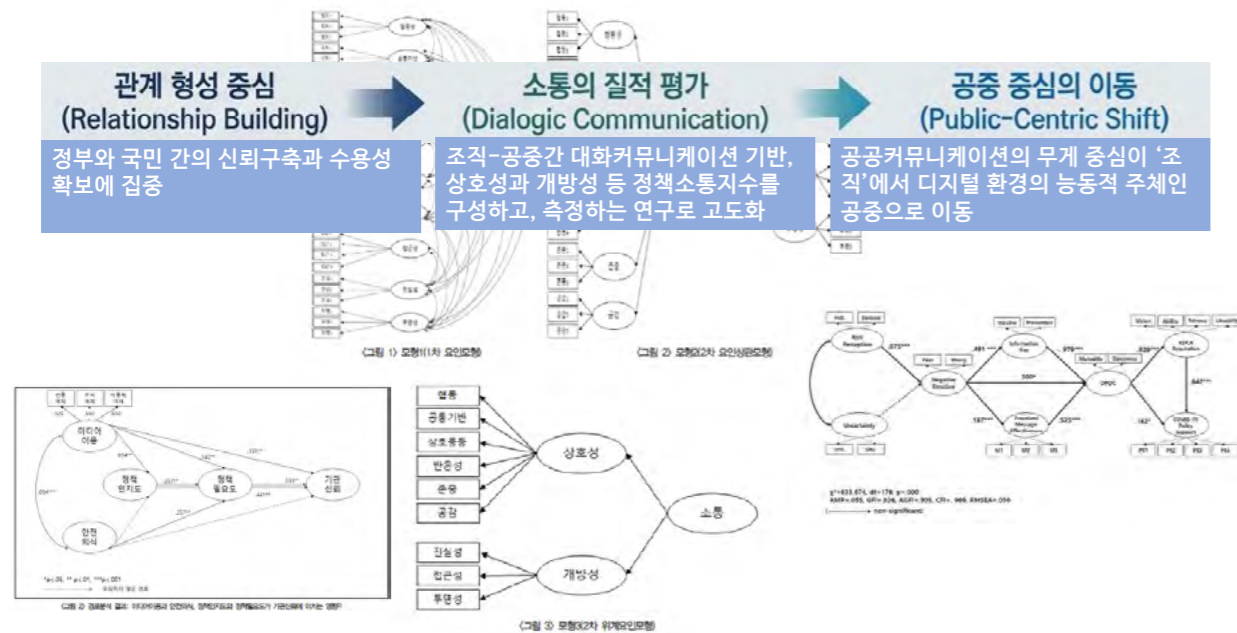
관계 형성 중심
(Relationship Building)

정부와 국민 간의 신뢰구축과 수용성 확보에 집중

소통의 질적 평가
(Dialogic Communication)

조직-공중간 대화커뮤니케이션 기반, 상호성과 개방성 등 정책소통지수를 구성하고, 측정하는 연구로 고도화

공중 중심의 이동
(Public-Centric Shift)

공공커뮤니케이션의 무게 중심이 '조직'에서 디지털 환경의 능동적 주체인 공중으로 이동

〈그림 1〉 모형1(1차 요인모형)

〈그림 2〉 모형2(2차 요인상관모형)

이타적 이용

정책 인지도

정책 필요도

기관 신뢰

안전 의식

〈그림 2〉 경로분석 결과: 이타적이용과 안전의식, 정책인지도와 정책필요도가 기관신뢰에 미치는 영향

협동

공동기반

상호통등

반응성

존중

공감

상호성

소통

진실성

접근성

투명성

개방성

〈그림 3〉 모형3(2차 위계요인모형)

Risk Perception

Uncertainty

Negative Emotion

Information Use

Perceived Message Effectiveness

OPOC

KDCA Evaluation

COVID-19 Policy Support

$\chi^2$=833.674, df=178, p<.000

non-significant